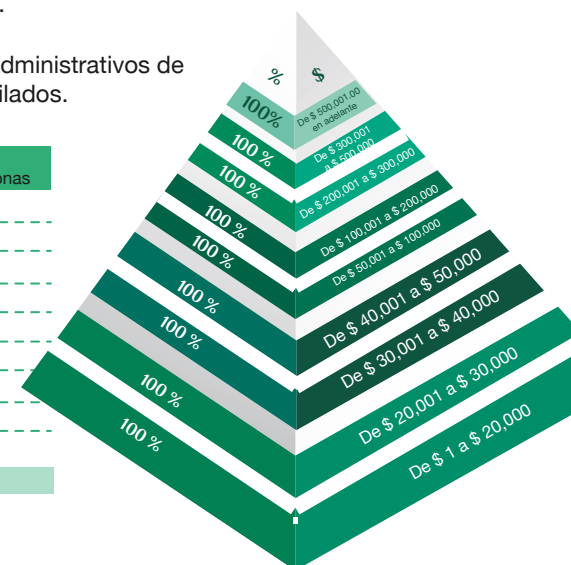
dministrativos de
ilados.

onas

%
$
100%
De $ 500,001.00 en adelante
100 %
De $ 300,001 a $ 500,000
100 %
De $ 200,001 a $ 300,000
100 %
De $ 100,001 a $ 200,000
100 %
De $ 50,001 a $ 100,000
100 %
De $ 40,001 a $ 50,000
100 %
De $ 30,001 a $ 40,000
100 %
De $ 20,001 a $ 30,000
100 %
De $ 1 a $ 20,000